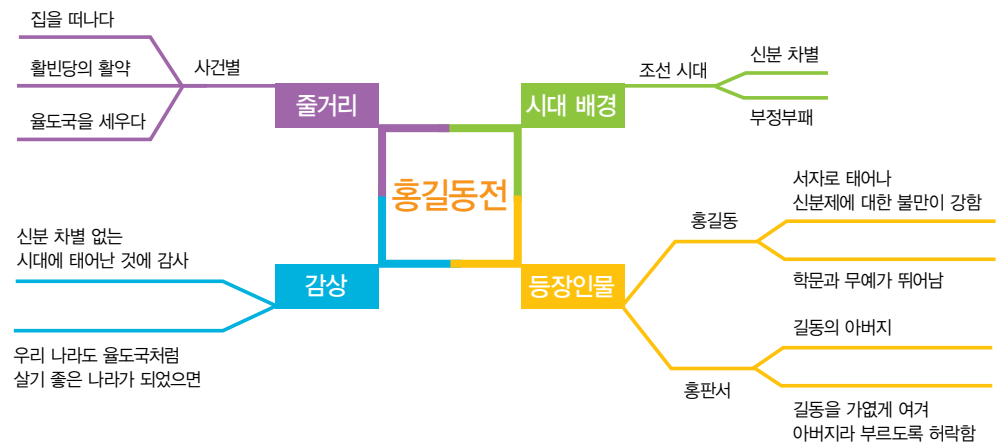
홍길동전

줄거리

사건별

집을 떠나다

활빈당의 활약

율도국을 세우다

시대 배경

조선 시대

신분 차별

부정부패

감상

신분 차별 없는 시대에 태어난 것에 감사

우리 나라도 율도국처럼 살기 좋은 나라가 되었으면

등장인물

홍길동

서자로 태어나 신분제에 대한 불만이 강함

학문과 무예가 뛰어남

홍판서

길동의 아버지

길동을 가엾게 여겨 아버지라 부르도록 허락함